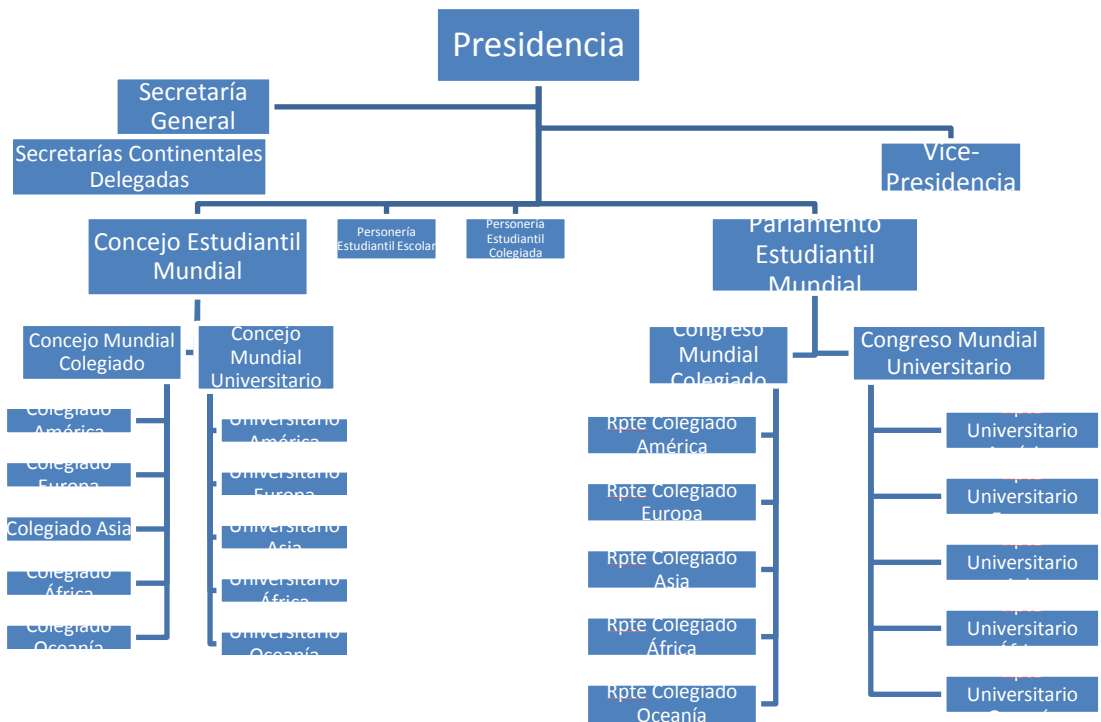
Presidencia

Secretaría General

Secretarías Continentales Delegadas

Vice-Presidencia

Concejo Estudiantil Mundial

Personería Estudiantil Escolar

Personería Estudiantil Colegiada

Parlamento Estudiantil Mundial

Concejo Mundial Colegiado

Concejo Mundial Universitario

Colegiado América

Colegiado Europa

Colegiado Asia

Colegiado África

Colegiado Oceanía

Universitario América

Universitario Europa

Universitario Asia

Universitario África

Universitario Oceanía

Congreso Mundial Colegiado

Congreso Mundial Universitario

Rpte Colegiado América

Rpte Colegiado Europa

Rpte Colegiado Asia

Rpte Colegiado África

Rpte Colegiado Oceanía

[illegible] Universitario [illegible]

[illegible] Universitario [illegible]

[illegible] Universitario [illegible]

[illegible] Universitario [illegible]

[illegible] Universitario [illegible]